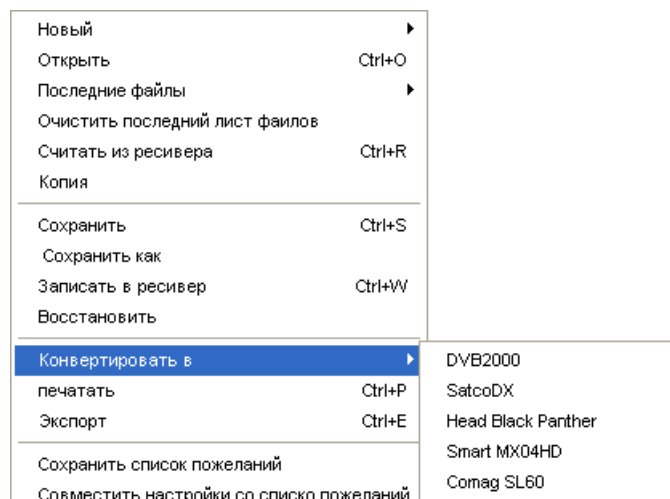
Новый
Открыть Ctrl+O
Последние файлы
Очистить последний лист файлов
Считать из ресивера Ctrl+R
Копия

Сохранить Ctrl+S
Сохранить как
Записать в ресивер Ctrl+W
Восстановить

Конвертировать в
печатать Ctrl+P
Экспорт Ctrl+E

Сохранить список пожеланий
Совместить настройки со списко пожеланий

DVB2000
SatcoDX
Head Black Panther
Smart MX04HD
Comag SL60